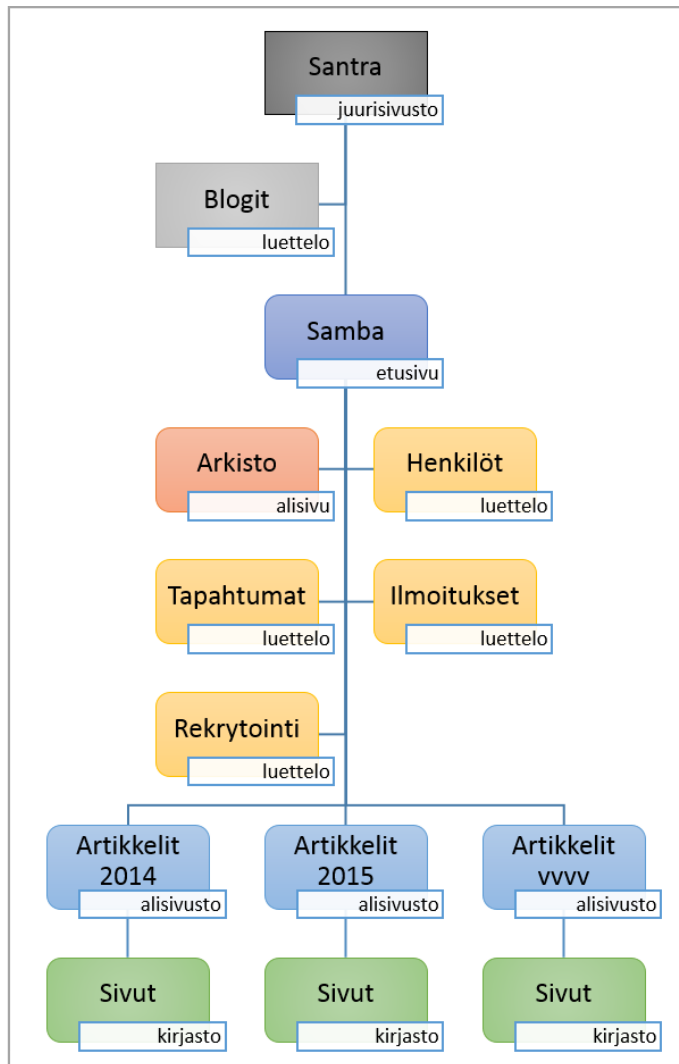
Santra
juurisivusto

Blogit
luettelo

Samba
etusivu

Arkisto
alisivu

Henkilöt
luettelo

Tapahtumat
luettelo

Ilmoitukset
luettelo

Rekrytointi
luettelo

Artikkelit 2014
alisivusto

Artikkelit 2015
alisivusto

Artikkelit vvvv
alisivusto

Sivut
kirjasto

Sivut
kirjasto

Sivut
kirjasto